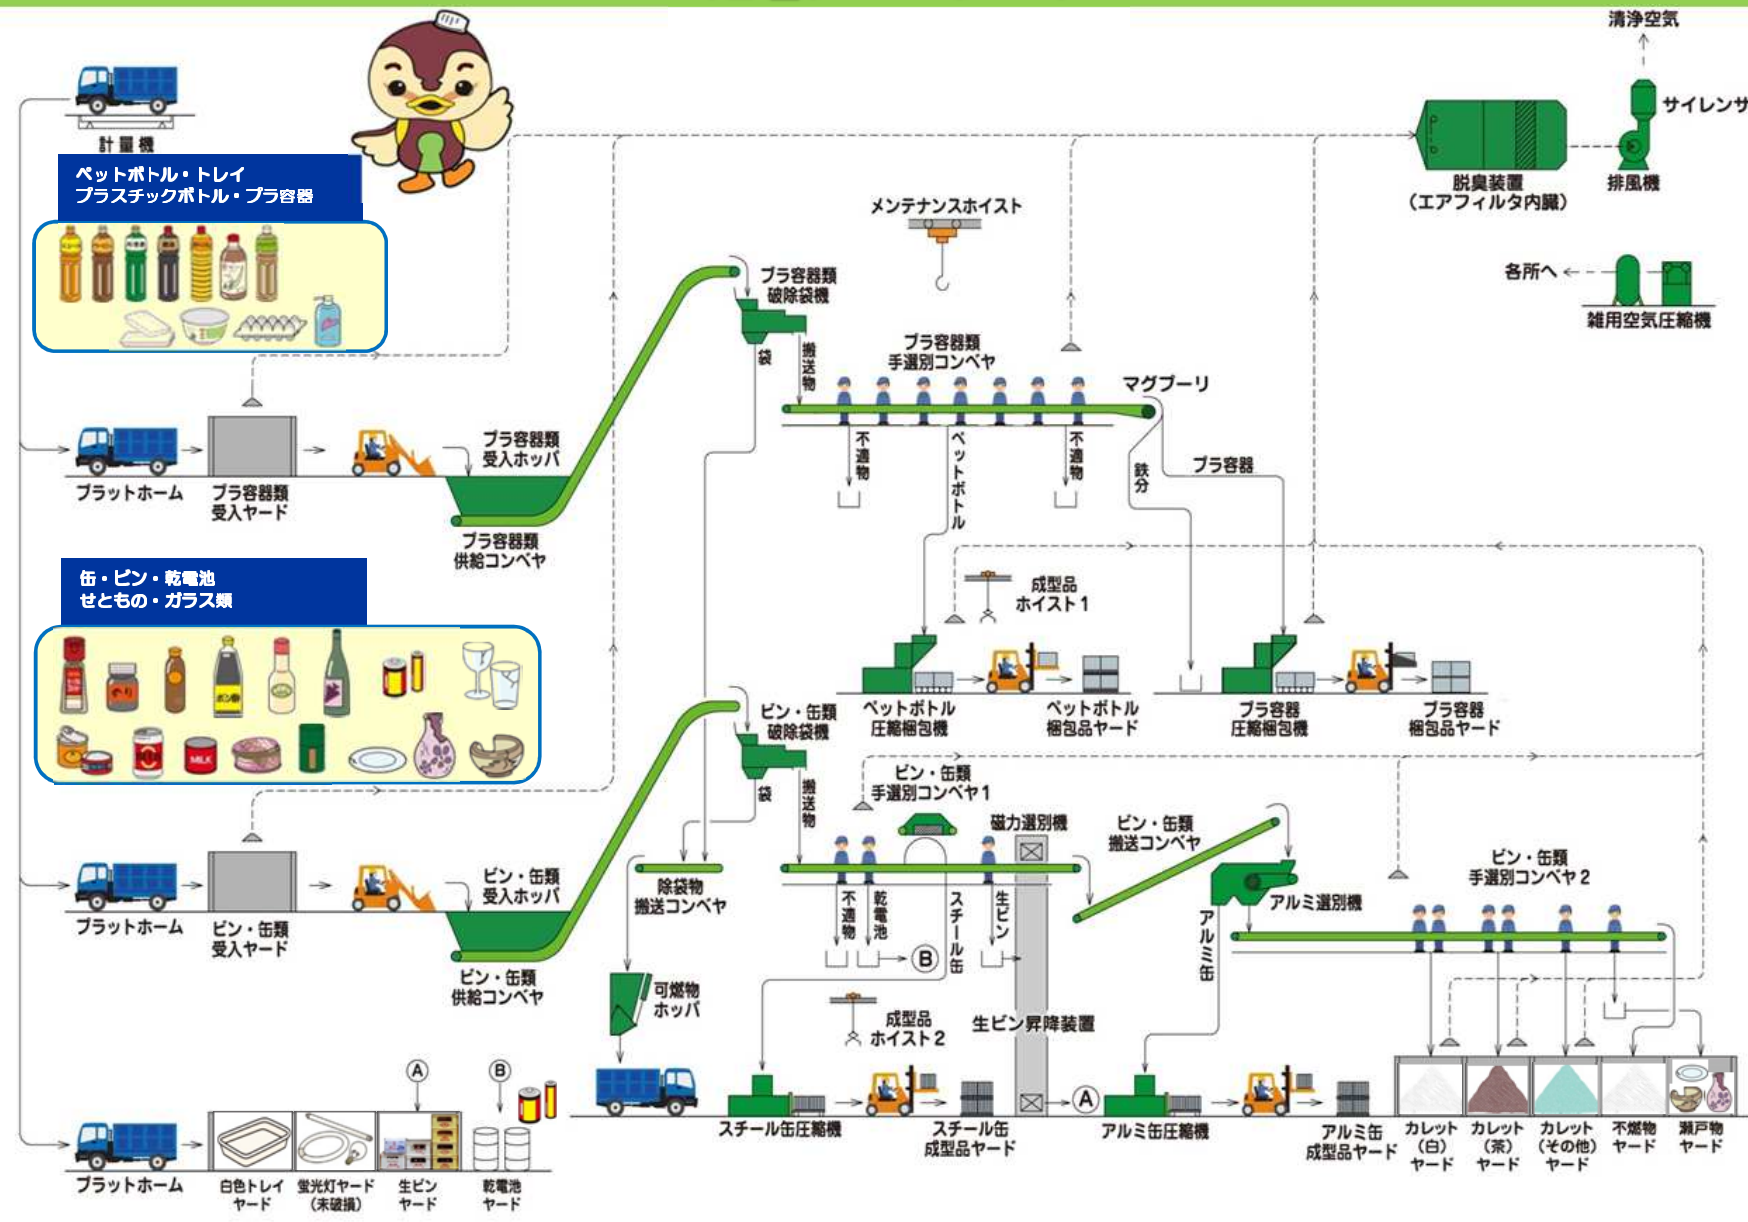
清浄空気
サイレンサ
計量機
ペットボトル・トレイ
プラスチックボトル・プラ容器
脱臭装置
（エアフィルタ内臓）
排風機
メンテナンスホイスト
各所へ
雑用空気圧縮機
プラ容器類
破除袋機
袋
搬送物
プラ容器類
手選別コンベヤ
マグプーリ
プラ容器類
受入ホッパ
プラットホーム
プラ容器類
受入ヤード
プラ容器類
供給コンベヤ
不適物
ペットボトル
不適物
鉄分
プラ容器
缶・ビン・乾電池
せともの・ガラス類
成型品
ホイスト１
ペットボトル
圧縮梱包機
ペットボトル
梱包品ヤード
プラ容器
圧縮梱包機
プラ容器
梱包品ヤード
ビン・缶類
破除袋機
袋
搬送物
ビン・缶類
手選別コンベヤ１
磁力選別機
ビン・缶類
搬送コンベヤ
ビン・缶類
手選別コンベヤ２
プラットホーム
ビン・缶類
受入ヤード
ビン・缶類
受入ホッパ
ビン・缶類
供給コンベヤ
除袋物
搬送コンベヤ
不適物
乾電池
スチール缶
生ビン
B
アルミ選別機
アルミ缶
可燃物
ホッパ
成型品
ホイスト２
生ビン昇降装置
A
B
A
プラットホーム
白色トレイヤード
蛍光灯ヤード（未破損）
生ビンヤード
乾電池ヤード
スチール缶圧縮機
スチール缶
成型品ヤード
アルミ缶圧縮機
アルミ缶
成型品ヤード
カレット（白）ヤード
カレット（茶）ヤード
カレット（その他）ヤード
不燃物ヤード
瀬戸物ヤード